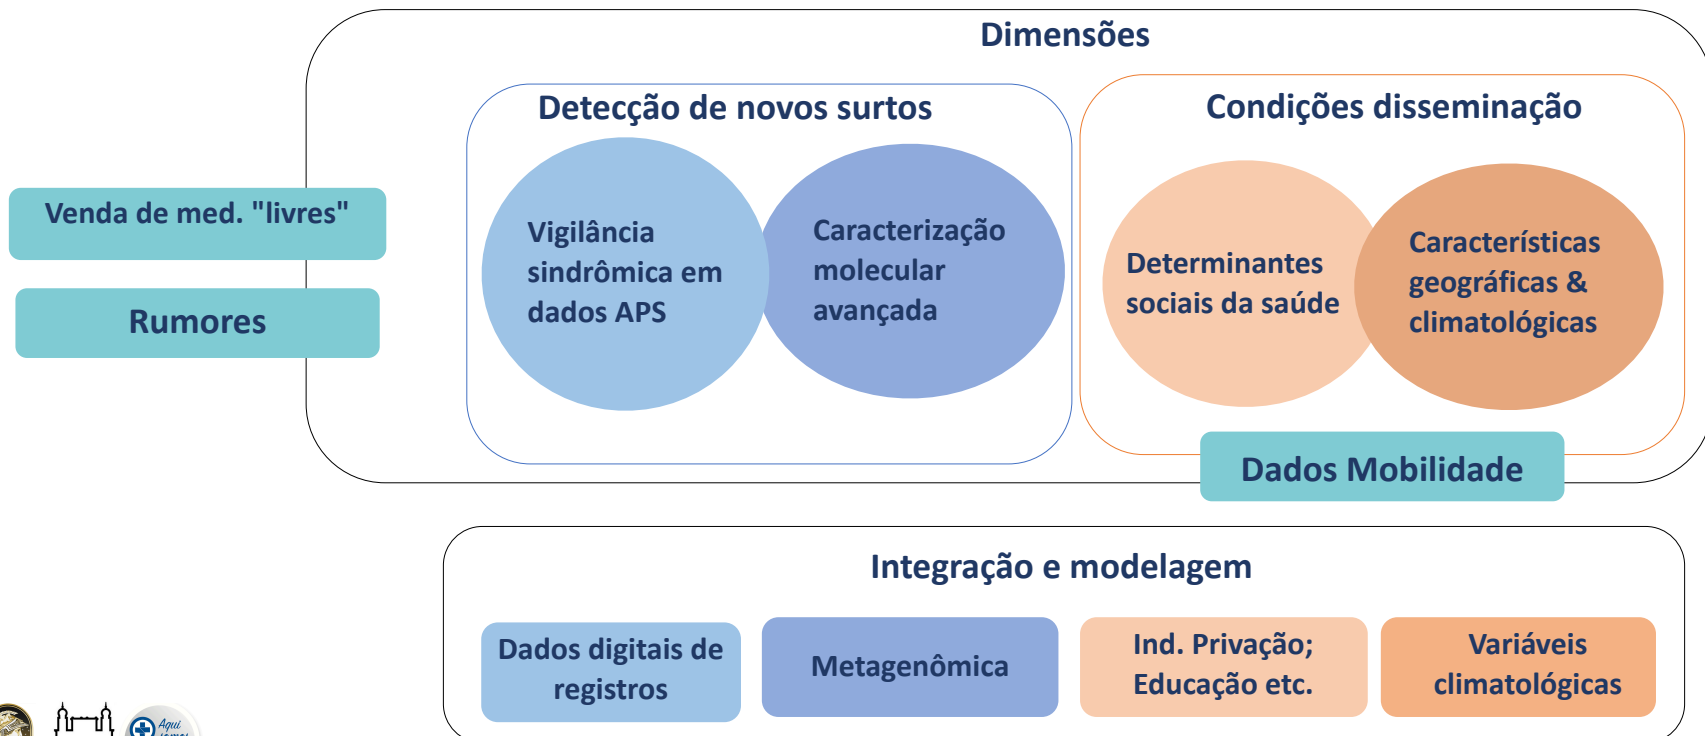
Dimensões

Detecção de novos surtos

Vigilância sindrômica em dados APS

Caracterização molecular avançada

Condições disseminação

Determinantes sociais da saúde

Características geográficas & climatológicas

Venda de med. "livres"

Rumores

Dados Mobilidade

Integração e modelagem

Dados digitais de registros

Metagenômica

Ind. Privação; Educação etc.

Variáveis climatológicas

Aqui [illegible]